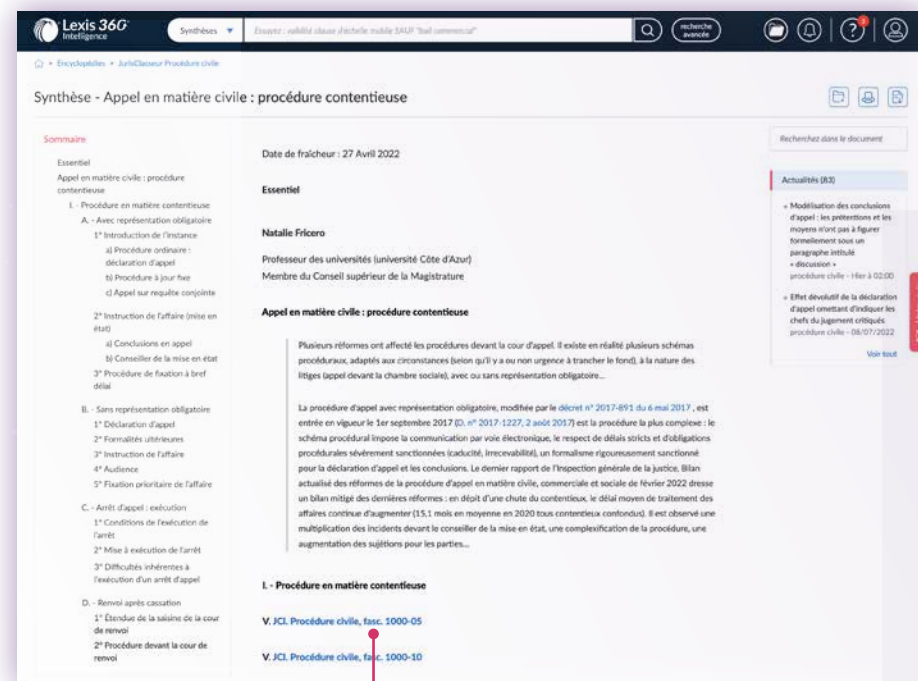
Lexis 360 Intelligence

Synthèses

Essayez : validité clause d'échelle mobile SAUF "bail commercial"

recherche avancée

Encyclopédies › JurisClasseur Procédure civile

Synthèse - Appel en matière civile : procédure contentieuse

Sommaire

Essentiel

Appel en matière civile : procédure contentieuse

I. - Procédure en matière contentieuse

A. - Avec représentation obligatoire

1° Introduction de l'instance

a) Procédure ordinaire : déclaration d'appel

b) Procédure à jour fixe

c) Appel sur requête conjointe

2° Instruction de l'affaire (mise en état)

a) Conclusions en appel

b) Conseiller de la mise en état

3° Procédure de fixation à bref délai

B. - Sans représentation obligatoire

1° Déclaration d'appel

2° Formalités ultérieures

3° Instruction de l'affaire

4° Audience

5° Fixation prioritaire de l'affaire

C. - Arrêt d'appel : exécution

1° Conditions de l'exécution de l'arrêt

2° Mise à exécution de l'arrêt

3° Difficultés inhérentes à l'exécution d'un arrêt d'appel

D. - Renvoi après cassation

1° Étendue de la saisine de la cour de renvoi

2° Procédure devant la cour de renvoi

Date de fraîcheur : 27 Avril 2022

Essentiel

Natalie Fricero

Professeur des universités (université Côte d'Azur)
Membre du Conseil supérieur de la Magistrature

Appel en matière civile : procédure contentieuse

Plusieurs réformes ont affecté les procédures devant la cour d'appel. Il existe en réalité plusieurs schémas procéduraux, adaptés aux circonstances (selon qu'il y a ou non urgence à trancher le fond), à la nature des litiges (appel devant la chambre sociale), avec ou sans représentation obligatoire...

La procédure d'appel avec représentation obligatoire, modifiée par le décret n° 2017-891 du 6 mai 2017 , est entrée en vigueur le 1er septembre 2017 (D. n° 2017-1227, 2 août 2017) est la procédure la plus complexe : le schéma procédural impose la communication par voie électronique, le respect de délais stricts et d'obligations procédurales sévèrement sanctionnées (caducité, irrecevabilité), un formalisme rigoureusement sanctionné pour la déclaration d'appel et les conclusions. Le dernier rapport de l'Inspection générale de la justice, Bilan actualisé des réformes de la procédure d'appel en matière civile, commerciale et sociale de février 2022 dresse un bilan mitigé des dernières réformes : en dépit d'une chute du contentieux, le délai moyen de traitement des affaires continue d'augmenter (15,1 mois en moyenne en 2020 tous contentieux confondus). Il est observé une multiplication des incidents devant le conseiller de la mise en état, une complexification de la procédure, une augmentation des sujétions pour les parties...

I. - Procédure en matière contentieuse

V. JCl. Procédure civile, fasc. 1000-05

V. JCl. Procédure civile, fasc. 1000-10

Recherchez dans le document

Actualités (83)

« Modélisation des conclusions d'appel : les prétentions et les moyens n'ont pas à figurer formellement sous un paragraphe intitulé « discussion » »
procédure civile - Hier à 02:00

« Effet dévolutif de la déclaration d'appel omettant d'indiquer les chefs du jugement critiqués »
procédure civile - 08/07/2022

Voir tout